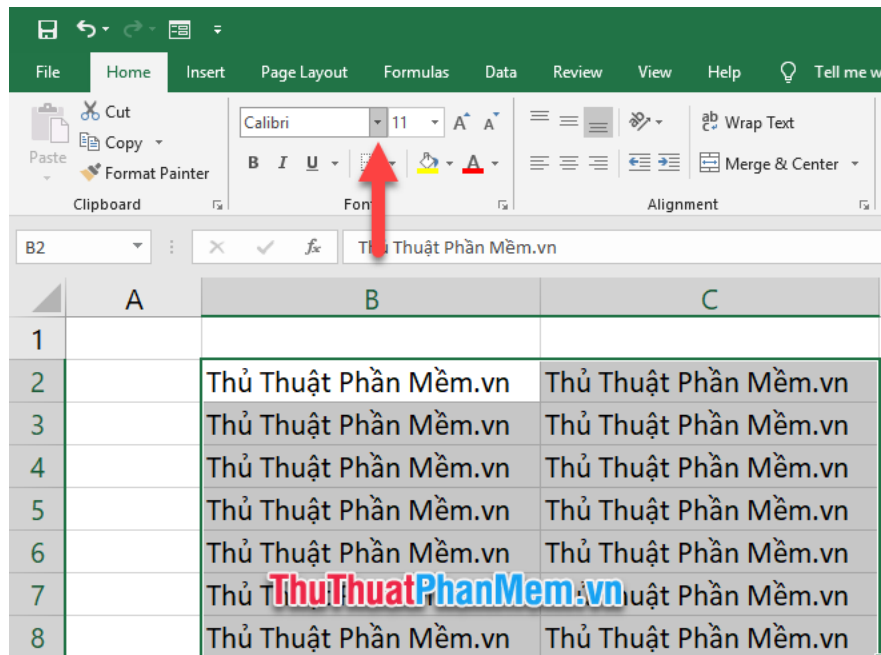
File Home Insert Page Layout Formulas Data Review View Help Tell me w

Cut
Copy
Paste
Format Painter
Clipboard

Calibri 11
B I U
Font

Wrap Text
Merge & Center
Alignment

B2
Thủ Thuật Phần Mềm.vn

| | A | B | C |
|---|---|---|---|
| 1 | | | |
| 2 | | Thủ Thuật Phần Mềm.vn | Thủ Thuật Phần Mềm.vn |
| 3 | | Thủ Thuật Phần Mềm.vn | Thủ Thuật Phần Mềm.vn |
| 4 | | Thủ Thuật Phần Mềm.vn | Thủ Thuật Phần Mềm.vn |
| 5 | | Thủ Thuật Phần Mềm.vn | Thủ Thuật Phần Mềm.vn |
| 6 | | Thủ Thuật Phần Mềm.vn | Thủ Thuật Phần Mềm.vn |
| 7 | | Thủ T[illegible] | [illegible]uật Phần Mềm.vn |
| 8 | | Thủ Thuật Phần Mềm.vn | Thủ Thuật Phần Mềm.vn |

ThuThuatPhanMem.vn